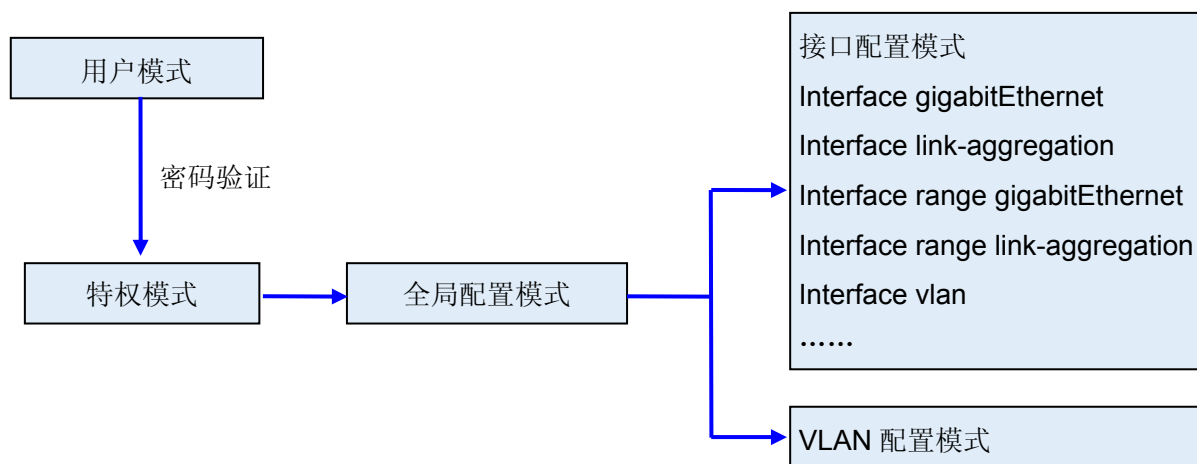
用户模式

密码验证

特权模式

全局配置模式

接口配置模式
Interface gigabitEthernet
Interface link-aggregation
Interface range gigabitEthernet
Interface range link-aggregation
Interface vlan
……

VLAN 配置模式